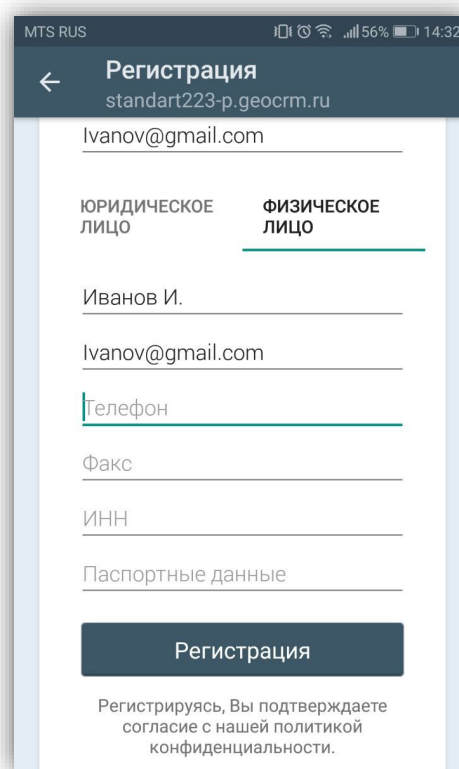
MTS RUS 56% 14:32

←

Регистрация
standart223-p.geocrm.ru

Ivanov@gmail.com

ЮРИДИЧЕСКОЕ ЛИЦО

ФИЗИЧЕСКОЕ ЛИЦО

Иванов И.

Ivanov@gmail.com

Телефон

Факс

ИНН

Паспортные данные

Регистрация

Регистрируясь, Вы подтверждаете согласие с нашей политикой конфиденциальности.